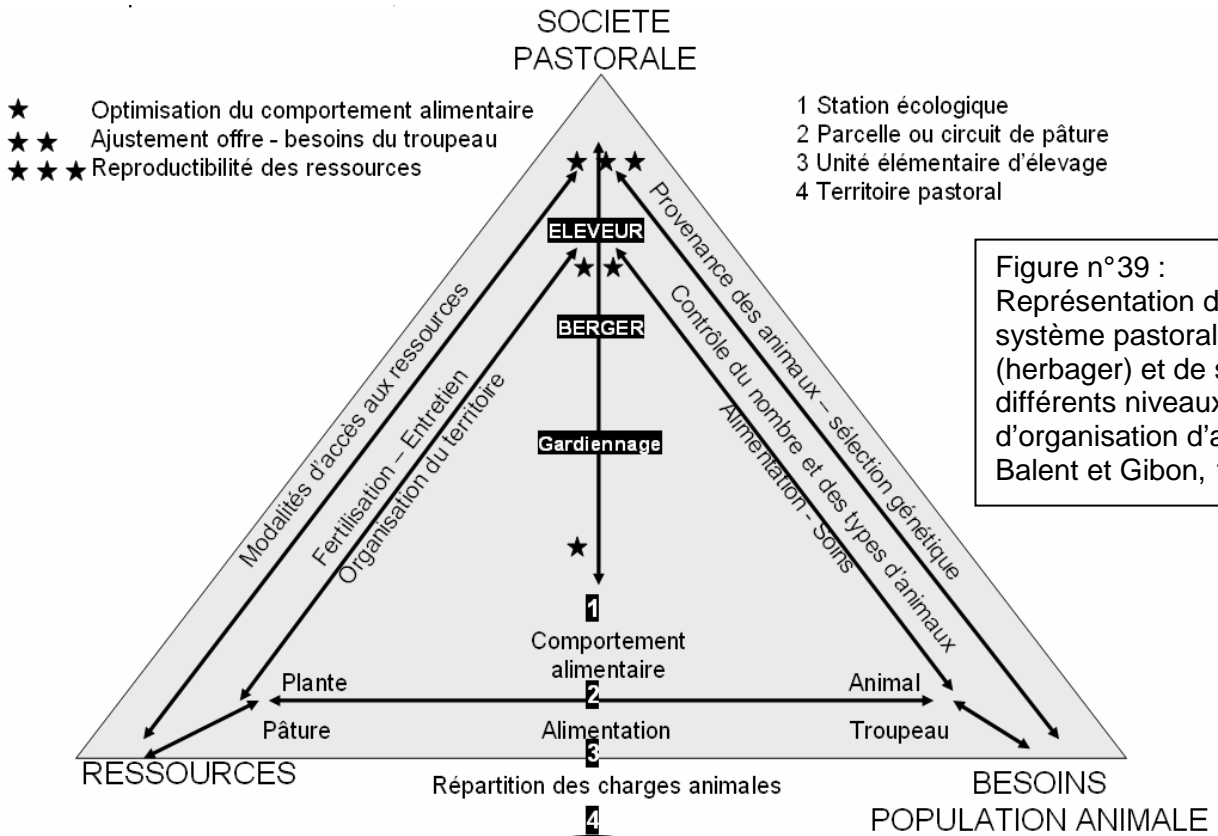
SOCIETE PASTORALE

★ Optimisation du comportement alimentaire
★★ Ajustement offre - besoins du troupeau
★★★ Reproductibilité des ressources

1 Station écologique
2 Parcelle ou circuit de pâture
3 Unité élémentaire d'élevage
4 Territoire pastoral

Figure n°39 : Représentation d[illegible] système pastoral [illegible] (herbager) et de s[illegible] différents niveaux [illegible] d'organisation d'a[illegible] Balent et Gibon, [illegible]

★★★
ELEVEUR
★★
BERGER
Gardiennage
★

Modalités d'accès aux ressources
Fertilisation – Entretien
Organisation du territoire
Provenance des animaux – sélection génétique
Contrôle du nombre et des types d'animaux
Alimentation - Soins

1
Comportement alimentaire
Plante
2
Animal
Pâture
Alimentation
Troupeau
3

RESSOURCES
Répartition des charges animales
4
BESOINS POPULATION ANIMALE